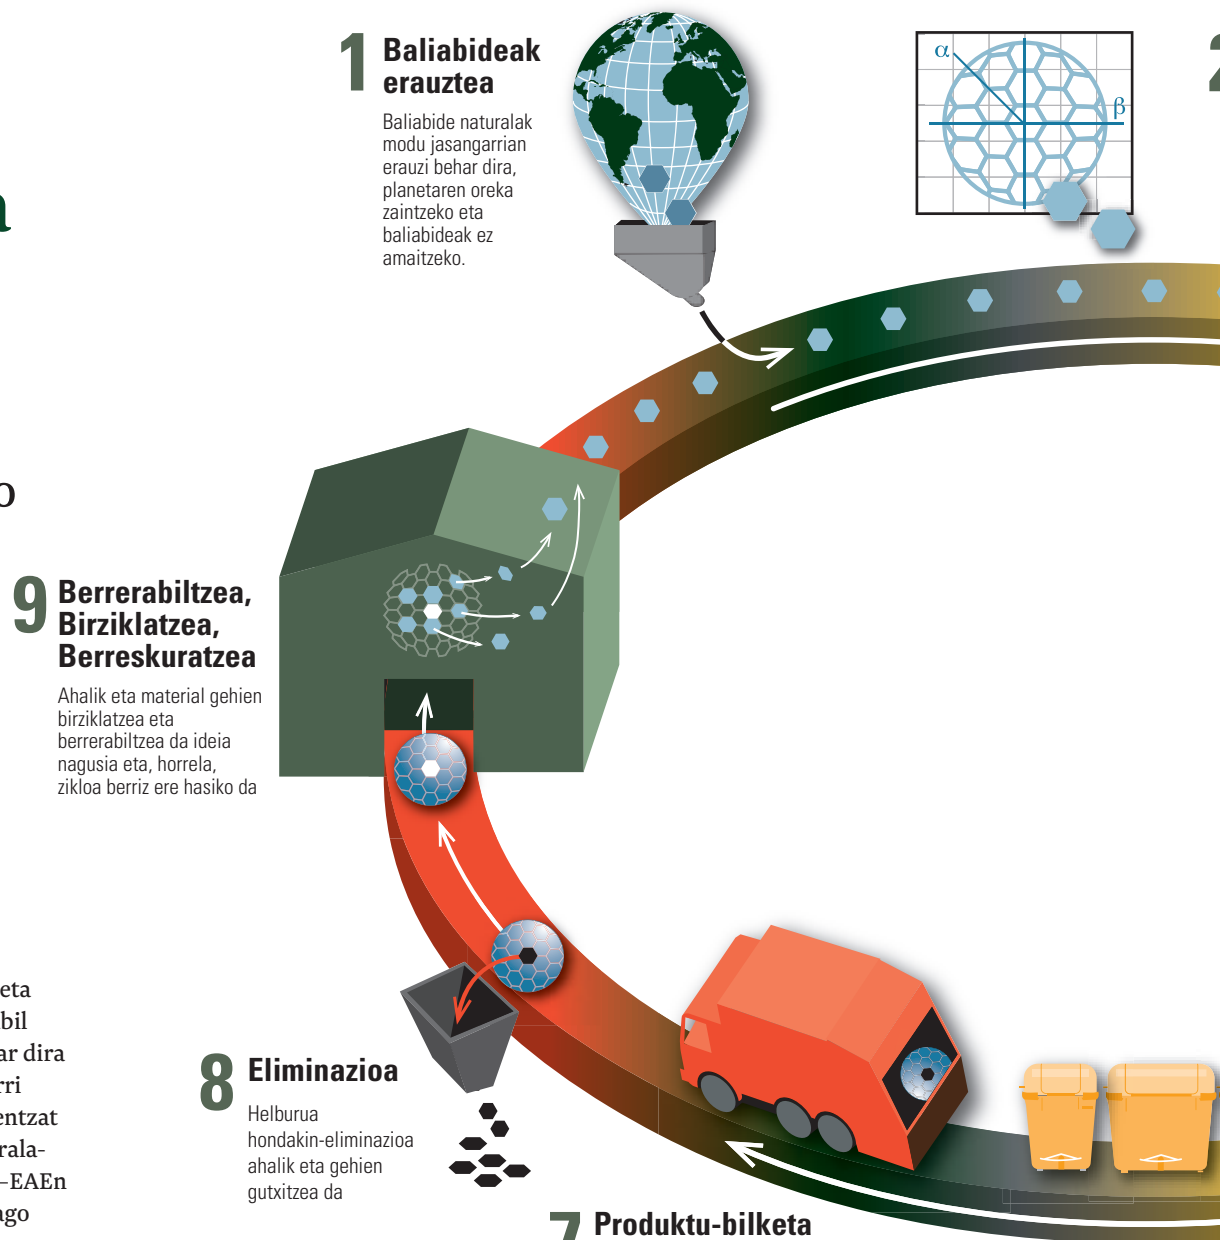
a

o

eta
bil
ar dira
rri
entzat
rala-
–EAEn
ago

1 Baliabideak erauztea

Baliabide naturalak modu jasangarrian erauzi behar dira, planetaren oreka zaintzeko eta baliabideak ez amaitzeko.

α

β

2

9 Berrerabiltzea, Birziklatzea, Berreskuratzea

Ahalik eta material gehien birziklatzea eta berrerabiltzea da ideia nagusia eta, horrela, zikloa berriz ere hasiko da

8 Eliminazioa

Helburua hondakin-eliminazioa ahalik eta gehien gutxitzea da

7 Produktu-bilketa